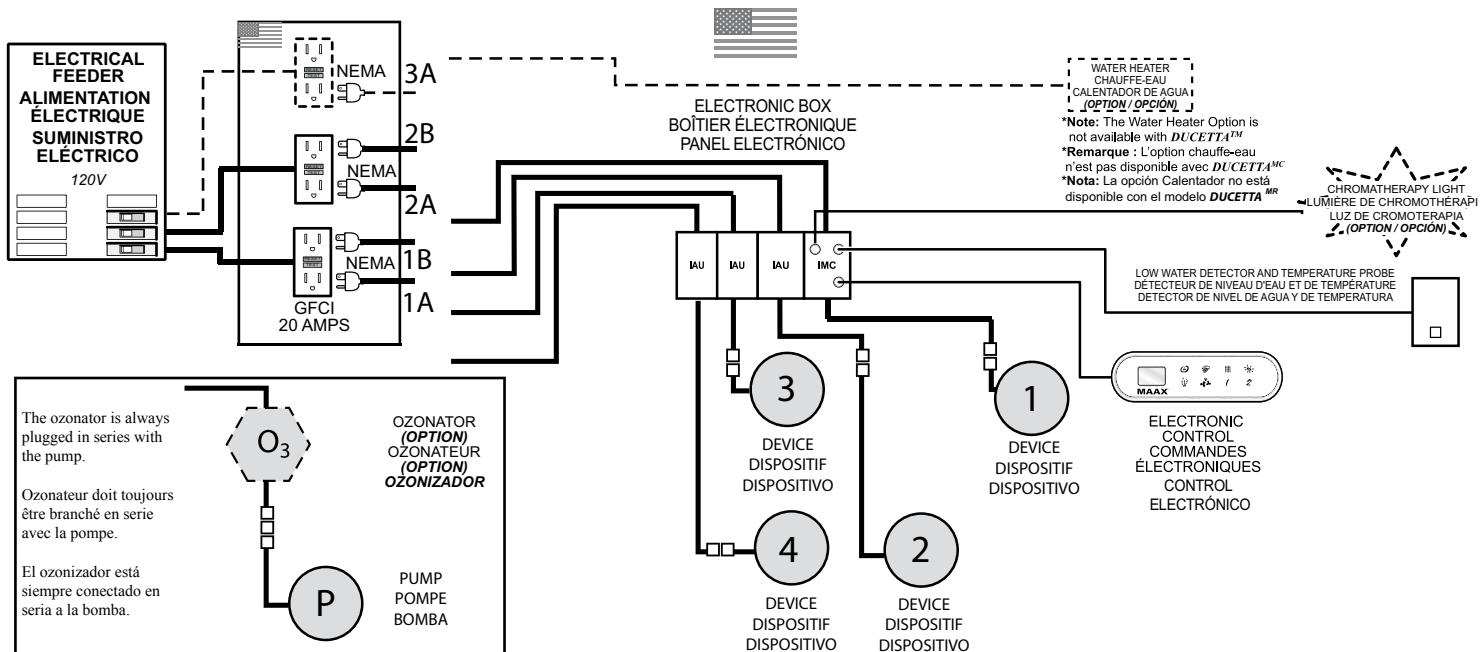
ELECTRICAL FEEDER
ALIMENTATION ÉLECTRIQUE
SUMINISTRO ELÉCTRICO
120V

NEMA
3A
2B
NEMA
2A
NEMA
1B
1A
GFCI
20 AMPS

ELECTRONIC BOX
BOÎTIER ÉLECTRONIQUE
PANEL ELECTRÓNICO

WATER HEATER
CHAUFFE-EAU
CALENTADOR DE AGUA
(OPTION / OPCIÓN)

*Note: The Water Heater Option is not available with $DUCETTA^{TM}$
*Remarque : L'option chauffe-eau n'est pas disponible avec $DUCETTA^{MC}$
*Nota: La opción Calentador no está disponible con el modelo $DUCETTA^{MR}$

CHROMATHERAPY LIGHT
LUMIÈRE DE CHROMOTHÉRAPI
LUZ DE CROMOTERAPIA
(OPTION / OPCIÓN)

IAU
IAU
IAU
IMC

LOW WATER DETECTOR AND TEMPERATURE PROBE
DÉTECTEUR DE NIVEAU D'EAU ET DE TEMPÉRATURE
DETECTOR DE NIVEL DE AGUA Y DE TEMPERATURA

MAAX

ELECTRONIC CONTROL
COMMANDES ÉLECTRONIQUES
CONTROL ELECTRÓNICO

3
DEVICE
DISPOSITIF
DISPOSITIVO

1
DEVICE
DISPOSITIF
DISPOSITIVO

4
DEVICE
DISPOSITIF
DISPOSITIVO

2
DEVICE
DISPOSITIF
DISPOSITIVO

The ozonator is always plugged in series with the pump.

Ozonateur doit toujours être branché en serie avec la pompe.

El ozonizador está siempre conectado en seria a la bomba.

$O_3$

OZONATOR
(OPTION)
OZONATEUR
(OPTION)
OZONIZADOR

P

PUMP
POMPE
BOMBA